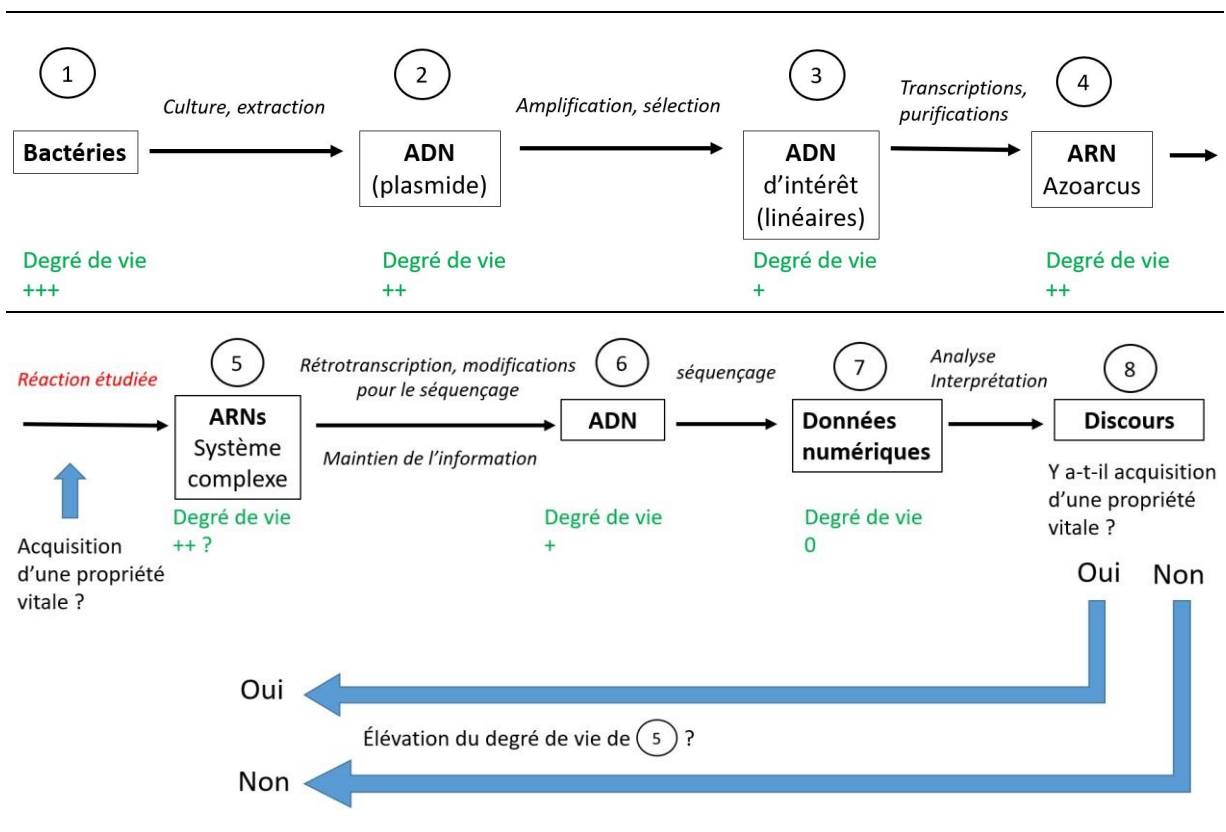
1

Culture, extraction

2

Amplification, sélection

3

Transcriptions, purifications

4

Bactéries

ADN (plasmide)

ADN d'intérêt (linéaires)

ARN Azoarcus

Degré de vie +++

Degré de vie ++

Degré de vie +

Degré de vie ++

Réaction étudiée

5

Rétrotranscription, modifications pour le séquençage

6

séquençage

7

Analyse Interprétation

8

ARNs Système complexe

Maintien de l'information

ADN

Données numériques

Discours

Y a-t-il acquisition d'une propriété vitale ?

Degré de vie ++ ?

Degré de vie +

Degré de vie 0

Acquisition d'une propriété vitale ?

Oui

Non

Oui

Élévation du degré de vie de 5 ?

Non